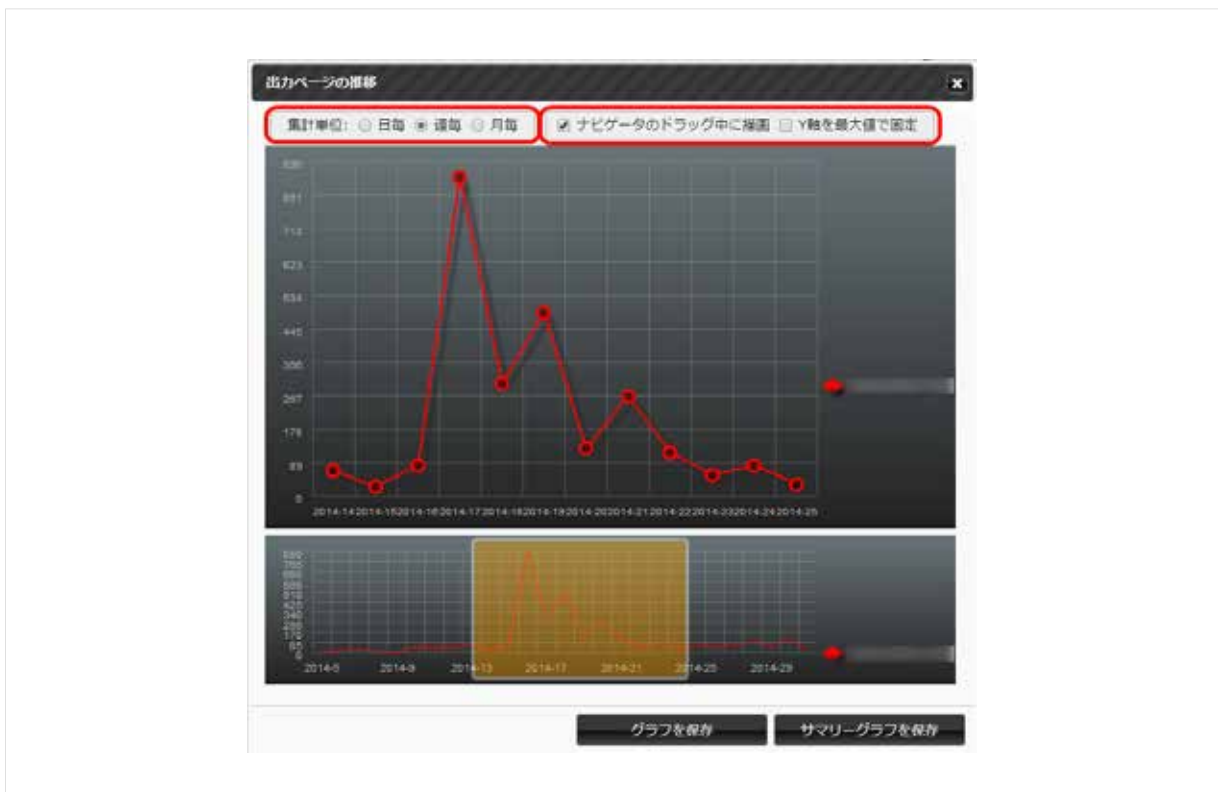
出力ページの推移

集計単位: ○ 日毎 ◉ 週毎 ○ 月毎

☑ ナビゲータのドラッグ中に描画 ☐ Y軸を最大値で固定

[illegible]
891
712
623
534
445
356
267
178
89
0

2014-14 2014-15 2014-16 2014-17 2014-18 2014-19 2014-20 2014-21 2014-22 2014-23 2014-24 2014-25

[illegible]

2014-5 2014-9 2014-13 2014-17 2014-21 2014-25 2014-29

グラフを保存

サマリーグラフを保存